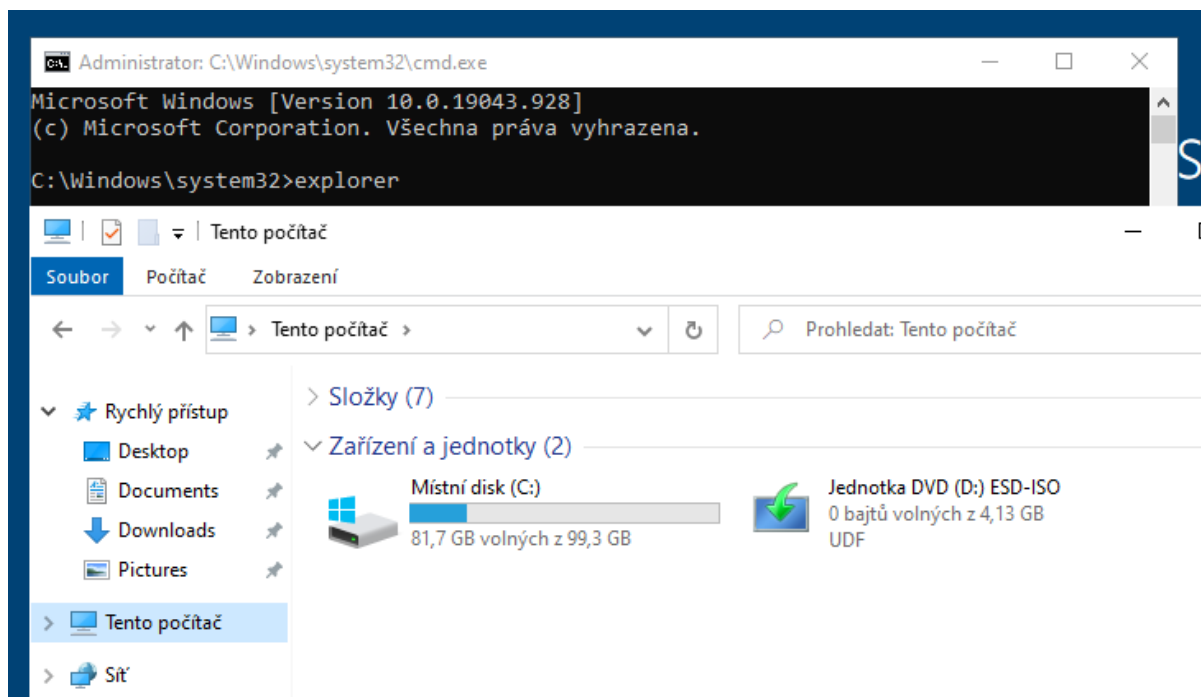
Administrator: C:\Windows\system32\cmd.exe

Microsoft Windows [Version 10.0.19043.928]
(c) Microsoft Corporation. Všechna práva vyhrazena.

C:\Windows\system32>explorer

Tento počítač

Soubor Počítač Zobrazení

Tento počítač

Prohledat: Tento počítač

Rychlý přístup
Desktop
Documents
Downloads
Pictures
Tento počítač
Síť

Složky (7)
Zařízení a jednotky (2)

Místní disk (C:)
81,7 GB volných z 99,3 GB

Jednotka DVD (D:) ESD-ISO
0 bajtů volných z 4,13 GB
UDF